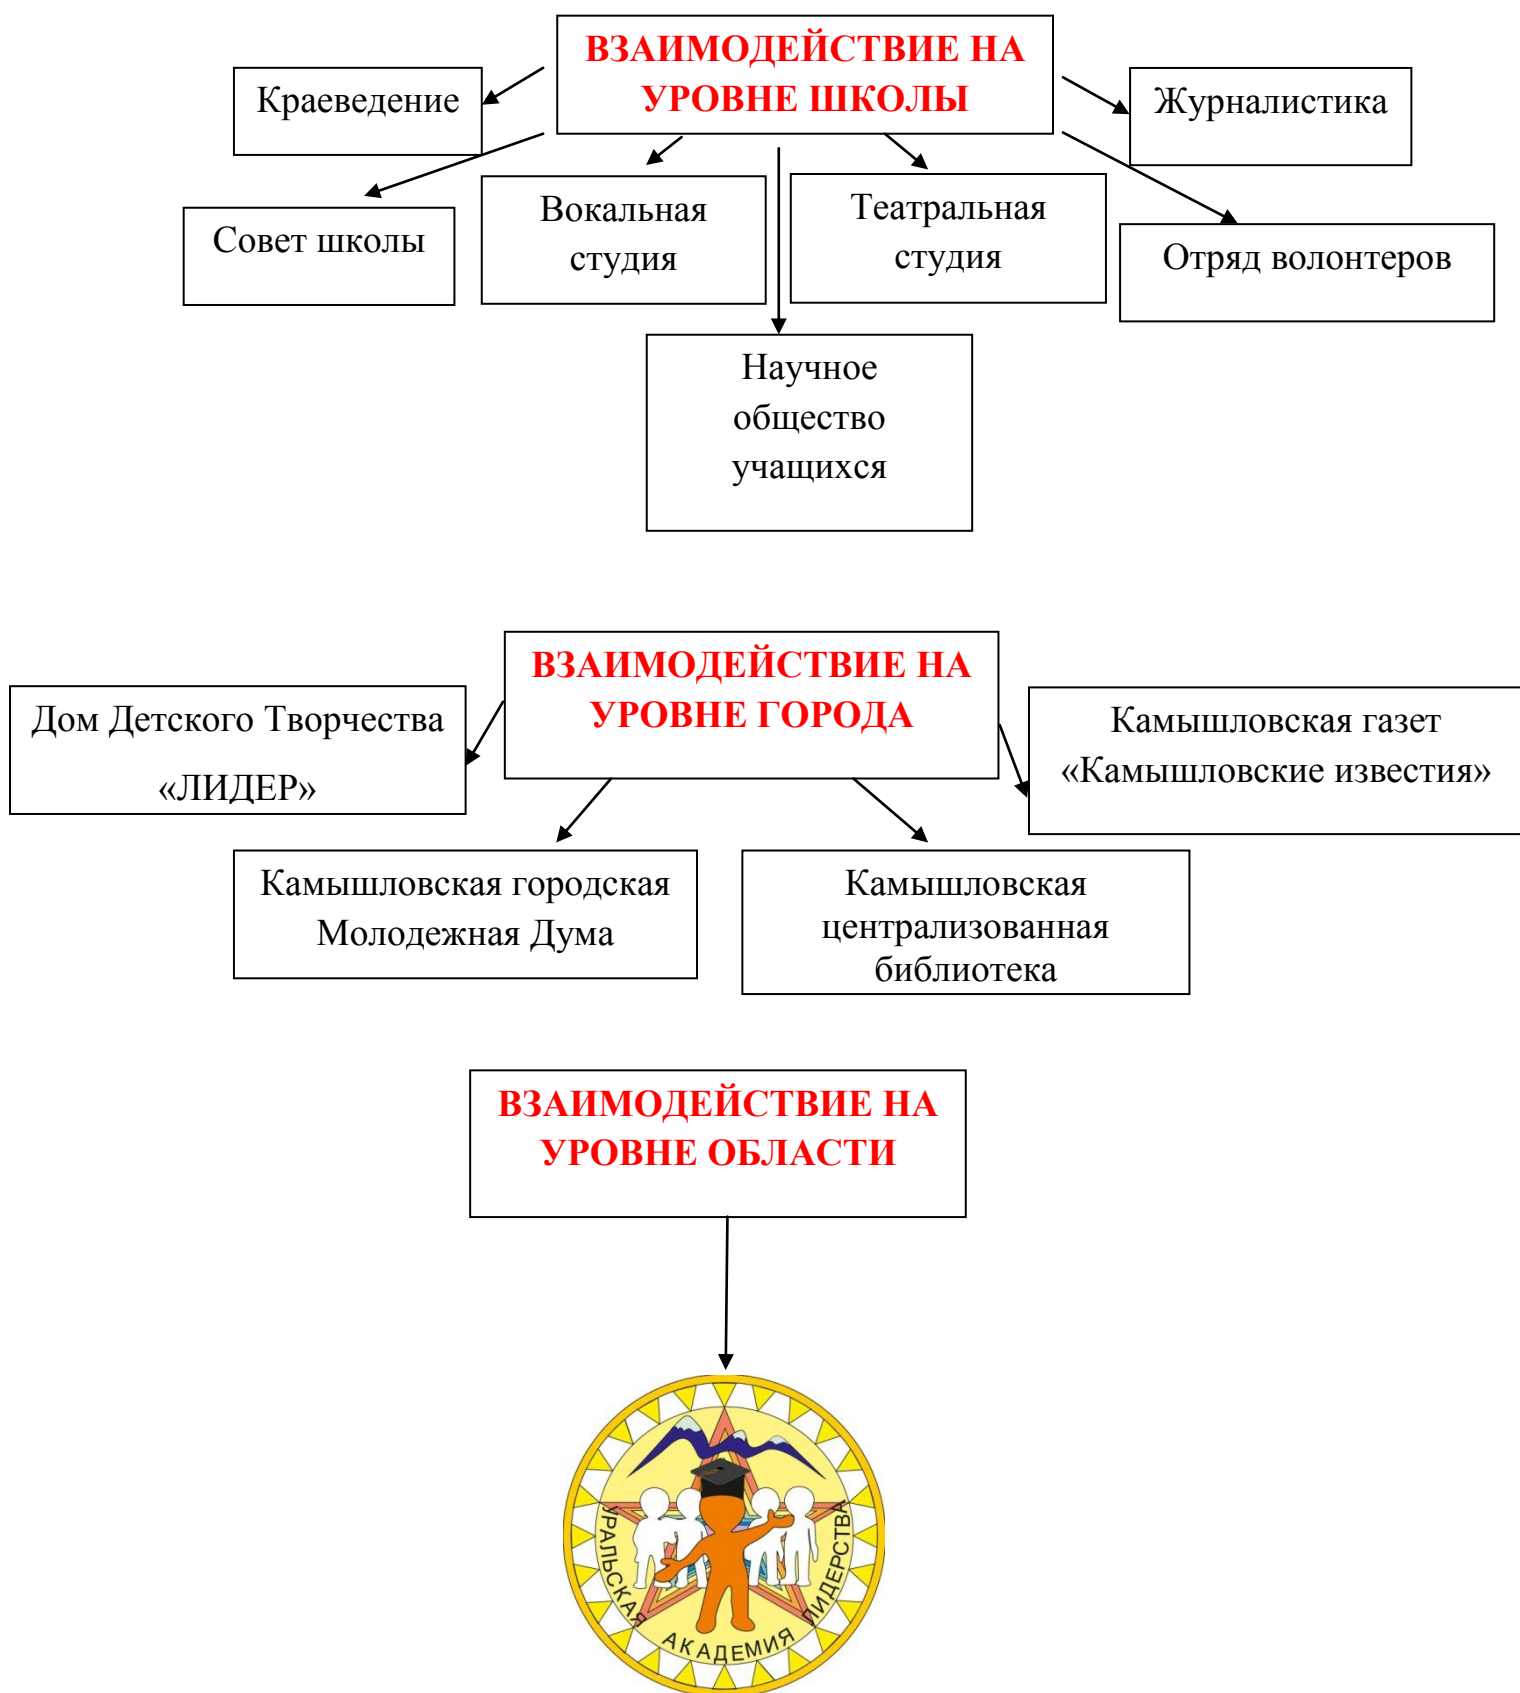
ВЗАИМОДЕЙСТВИЕ НА УРОВНЕ ШКОЛЫ

Краеведение

Журналистика

Совет школы

Вокальная студия

Театральная студия

Отряд волонтеров

Научное общество учащихся

ВЗАИМОДЕЙСТВИЕ НА УРОВНЕ ГОРОДА

Дом Детского Творчества «ЛИДЕР»

Камышловская газет «Камышловские известия»

Камышловская городская Молодежная Дума

Камышловская централизованная библиотека

ВЗАИМОДЕЙСТВИЕ НА УРОВНЕ ОБЛАСТИ

УРАЛЬСКАЯ АКАДЕМИЯ ЛИДЕРСТВА